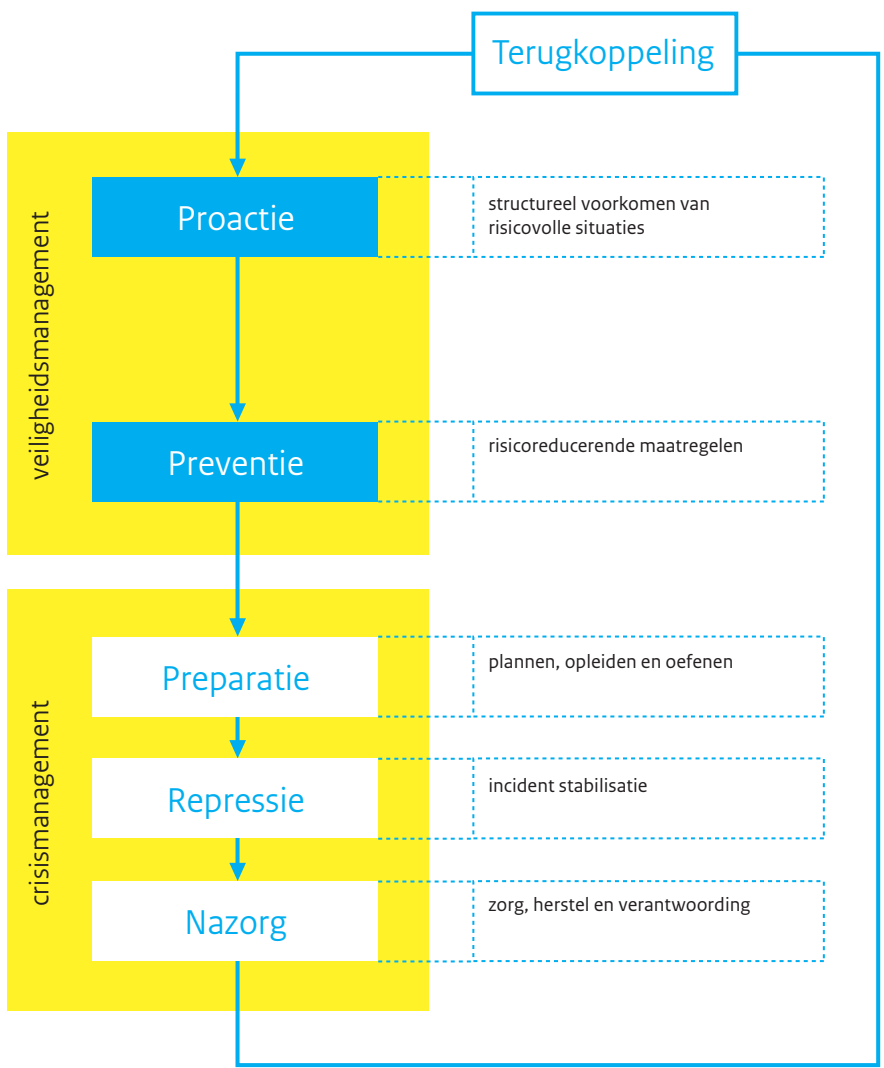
Terugkoppeling

veiligheidsmanagement

Proactie

structureel voorkomen van risicovolle situaties

Preventie

risicoreducerende maatregelen

crisismanagement

Preparatie

plannen, opleiden en oefenen

Repressie

incident stabilisatie

Nazorg

zorg, herstel en verantwoording